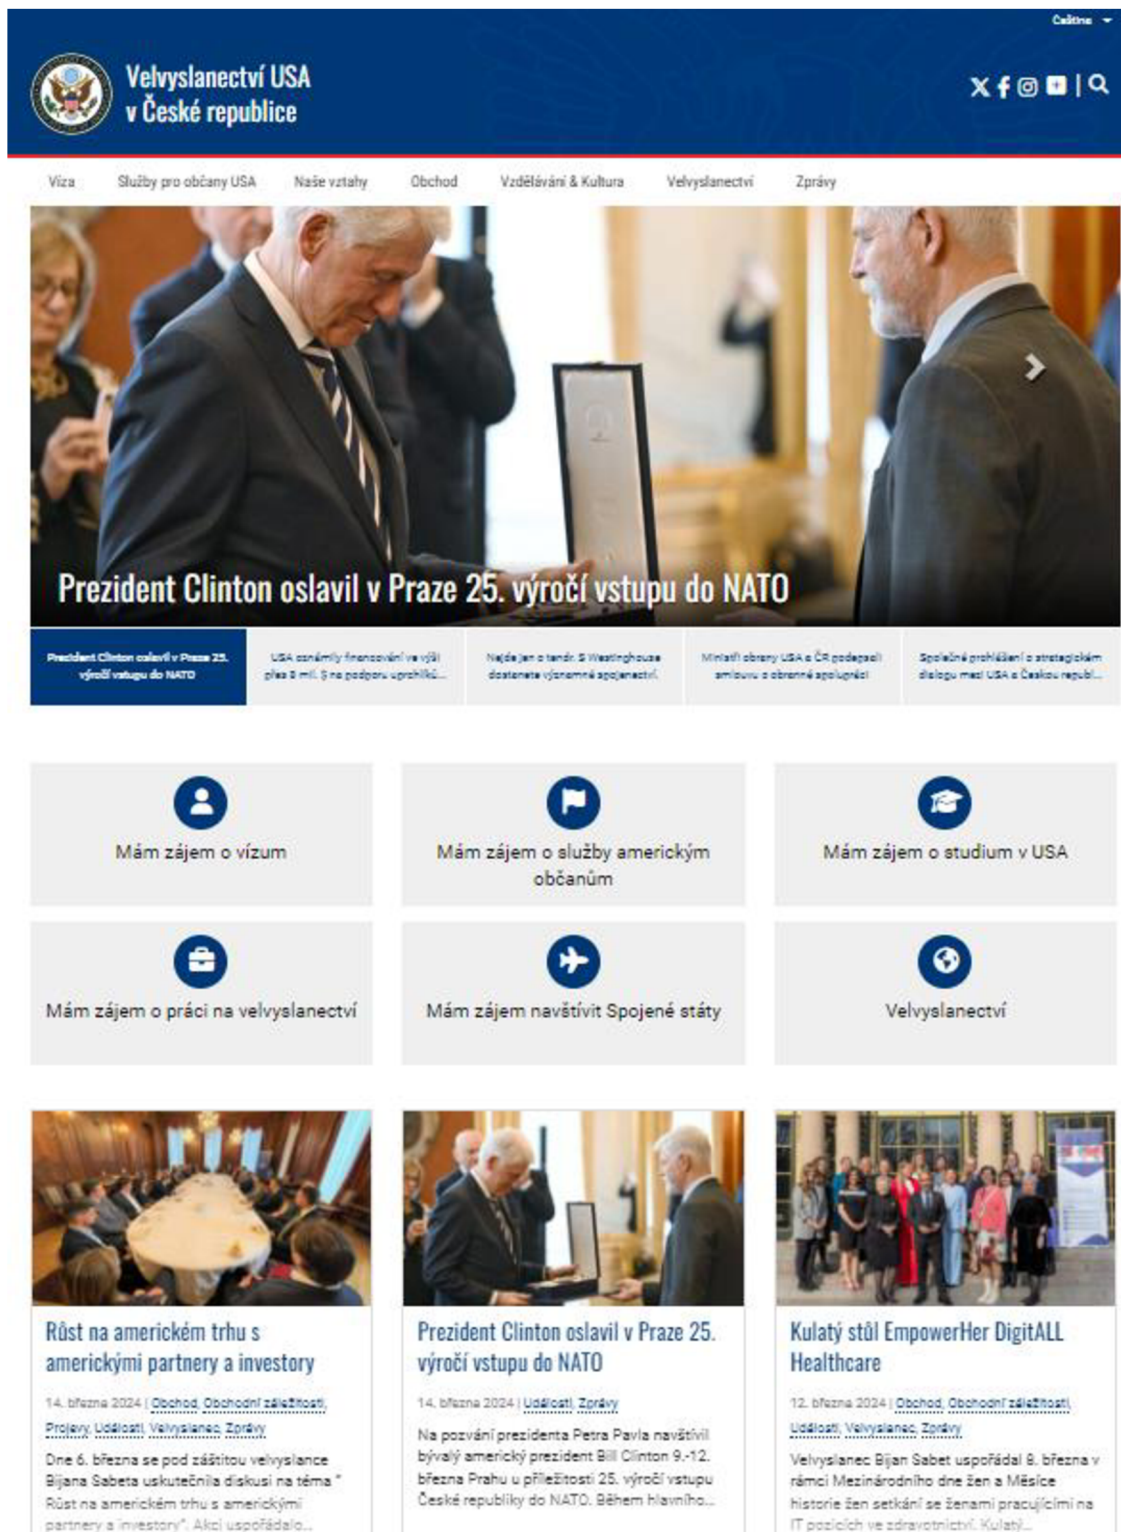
Čeština

Velvyslanectví USA v České republice

Víza Služby pro občany USA Naše vztahy Obchod Vzdělávání & Kultura Velvyslanectví Zprávy

Prezident Clinton oslavil v Praze 25. výročí vstupu do NATO

Prezident Clinton oslavil v Praze 25. výročí vstupu do NATO

USA oznámily financování ve výši přes 8 mil. $ na podporu uprchlíků...

Nejde jen o tendr. S Westinghouse dostanete významné spojenectví.

Ministři obrany USA a ČR podepsali smlouvu o obranné spolupráci

Společné prohlášení o strategickém dialogu mezi USA a Českou republ...

Mám zájem o vízum

Mám zájem o služby americkým občanům

Mám zájem o studium v USA

Mám zájem o práci na velvyslanectví

Mám zájem navštívit Spojené státy

Velvyslanectví

Růst na americkém trhu s americkými partnery a investory

14. března 2024 | Obchod, Obchodní záležitosti, Projevy, Události, Velvyslanec, Zprávy

Dne 6. března se pod záštitou velvyslance Bijana Sabeta uskutečnila diskusi na téma " Růst na americkém trhu s americkými partnery a investory". Akci uspořádalo...

Prezident Clinton oslavil v Praze 25. výročí vstupu do NATO

14. března 2024 | Události, Zprávy

Na pozvání prezidenta Petra Pavla navštívil bývalý americký prezident Bill Clinton 9.-12. března Prahu u příležitosti 25. výročí vstupu České republiky do NATO. Během hlavního...

Kulatý stůl EmpowerHer DigitALL Healthcare

12. března 2024 | Obchod, Obchodní záležitosti, Události, Velvyslanec, Zprávy

Velvyslanec Bijan Sabet uspořádal 8. března v rámci Mezinárodního dne žen a Měsíce historie žen setkání se ženami pracujícími na IT pozicích ve zdravotnictví. Kulatý...